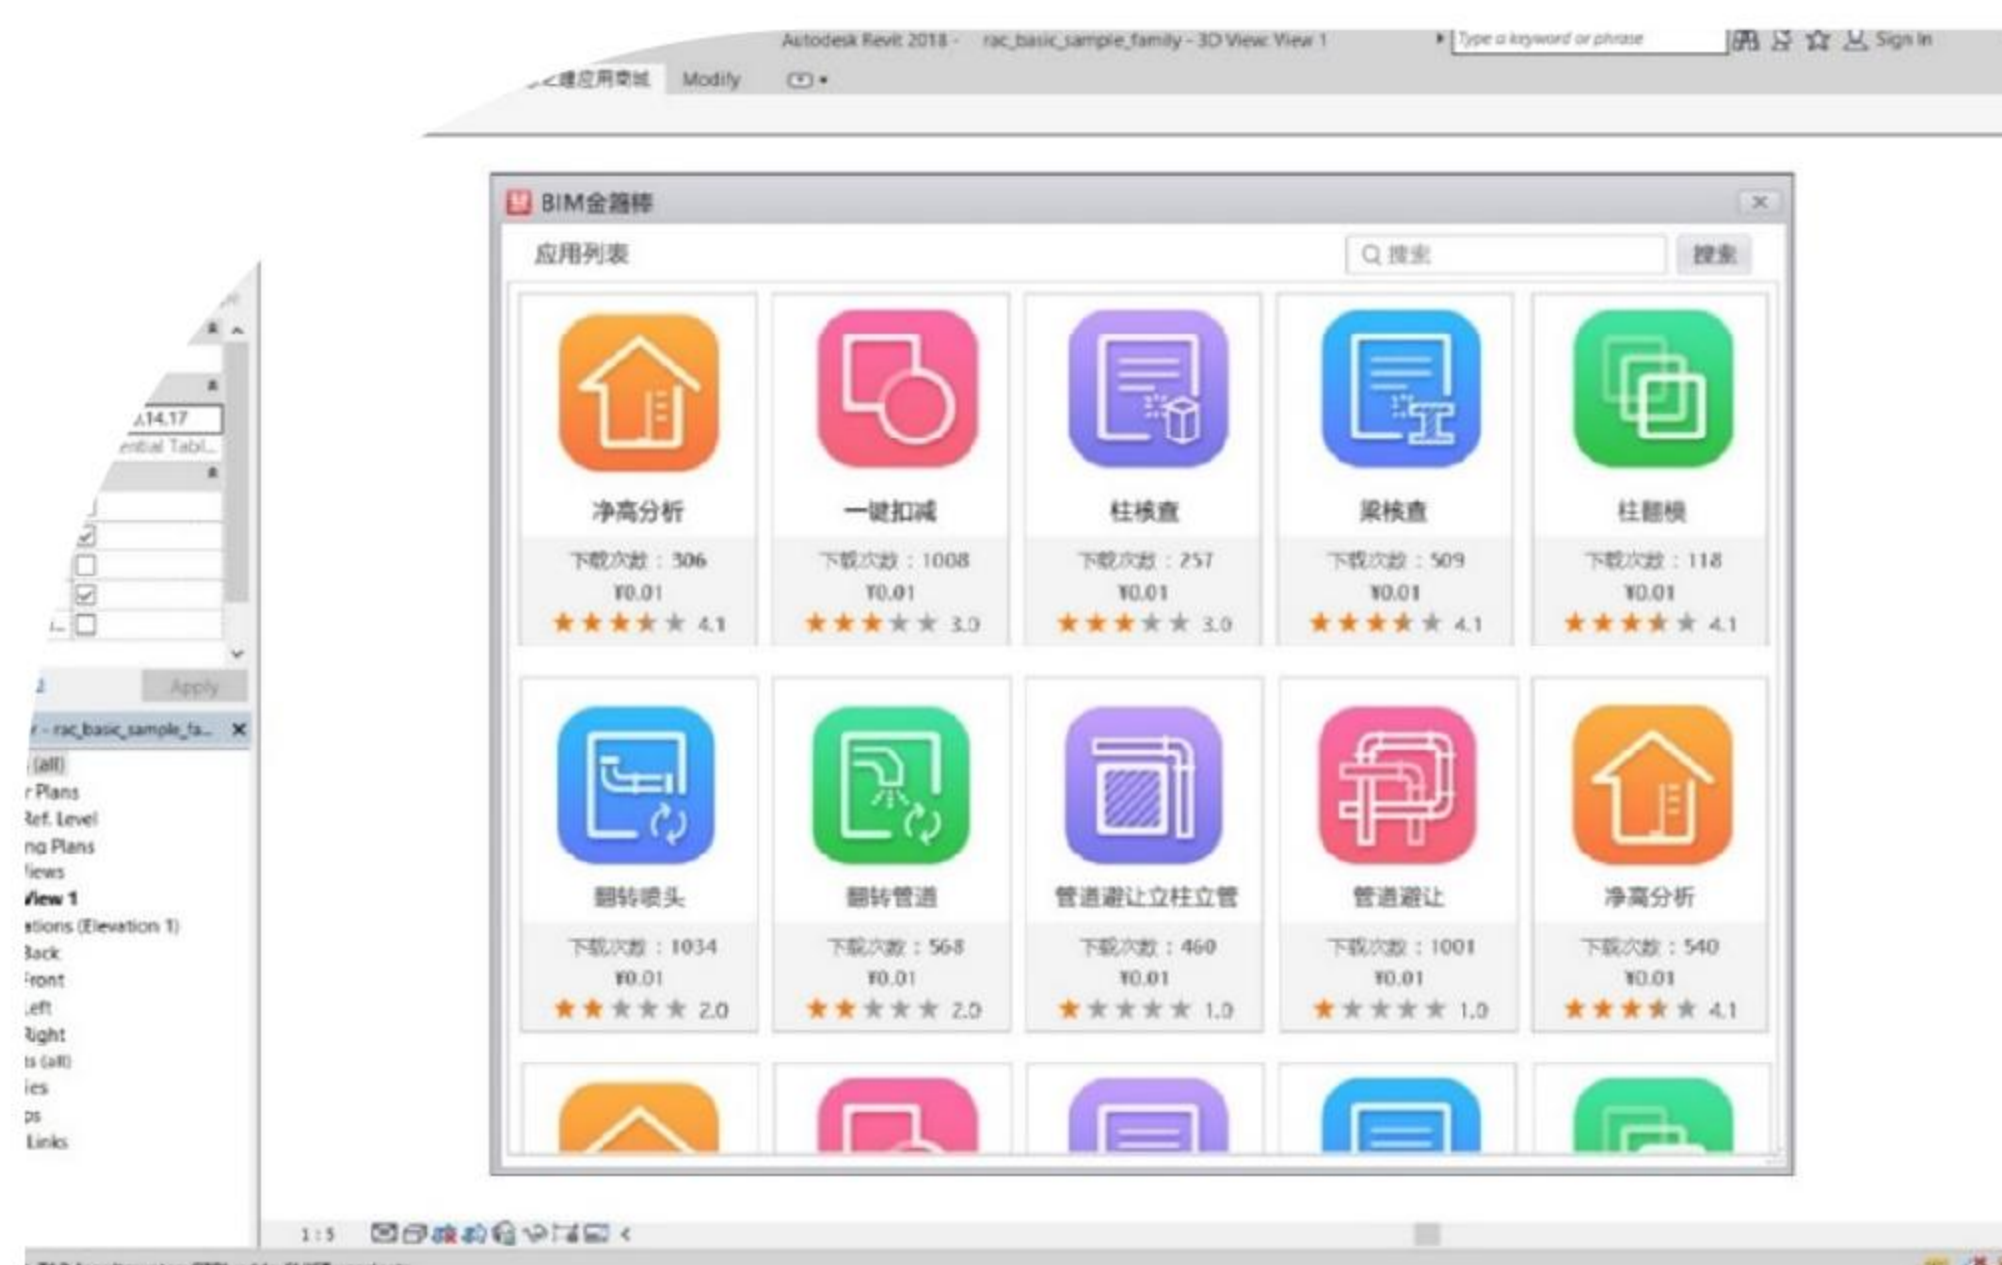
Autodesk Revit 2018 - rac_basic_sample_family - 3D View: View 1

Type a keyword or phrase

Sign In

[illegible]建应用商城 Modify

BIM金箍棒

应用列表

搜索

搜索

净高分析
下载次数：306
¥0.01
4.1

一键扣减
下载次数：1008
¥0.01
3.0

柱核查
下载次数：257
¥0.01
3.0

梁核查
下载次数：509
¥0.01
4.1

柱翻模
下载次数：118
¥0.01
4.1

翻转喷头
下载次数：1034
¥0.01
2.0

翻转管道
下载次数：568
¥0.01
2.0

管道避让立柱立管
下载次数：460
¥0.01
1.0

管道避让
下载次数：1001
¥0.01
1.0

净高分析
下载次数：540
¥0.01
4.1

14.17
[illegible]ntial Tabl...

Apply

- rac_basic_sample_fa...
(all)
Plans
Ref. Level
ng Plans
Views
View 1
ations (Elevation 1)
Back
Front
Left
Right
s (all)
ies
ps
Links

1 : 5